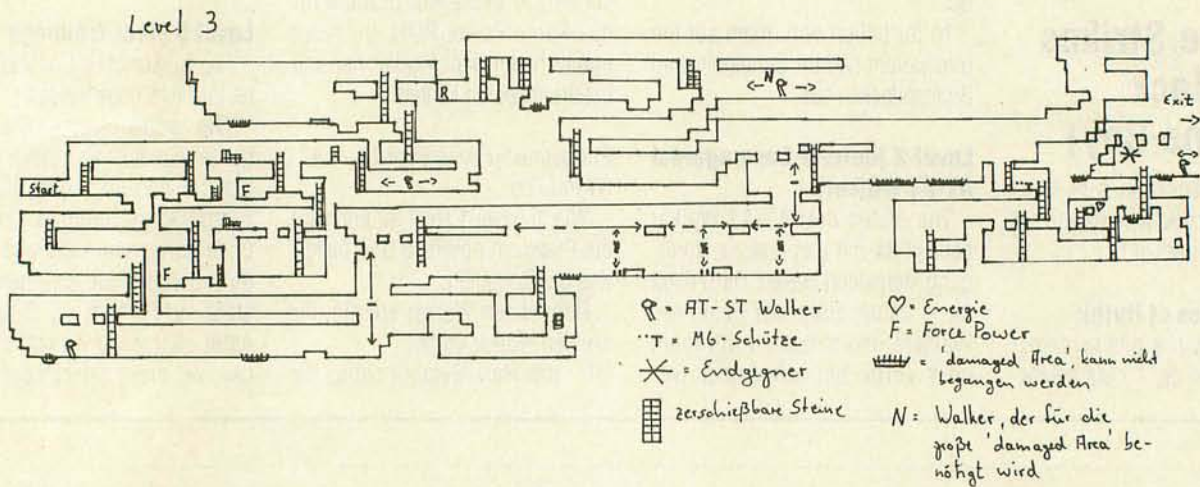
Level 3

Start

F

F

R

B

N

Exit

= AT-ST Walker

= MG-Schütze

= Endgegner

zerschießbare Steine

♡ = Energie

F = Force Power

= 'damaged Area', kann nicht begangen werden

N = Walker, der für die große 'damaged Area' benötigt wird